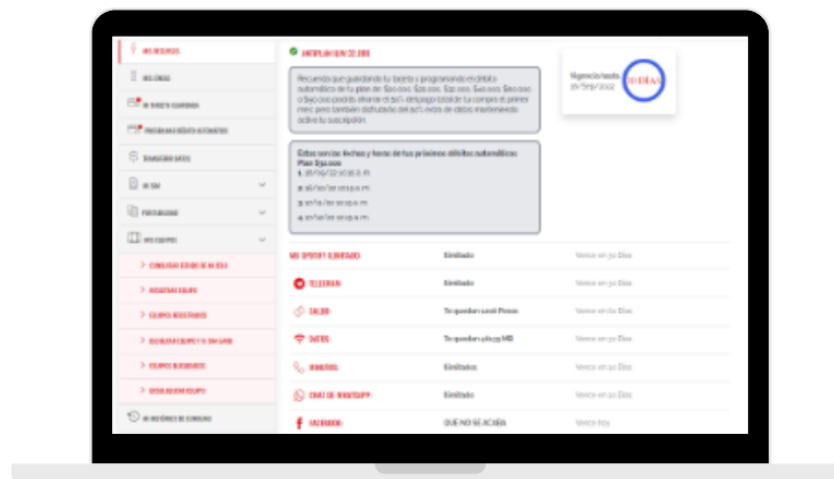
MIS RECURSOS

MIS LÍNEAS

MI TARJETA GUARDADA

PROGRAMAR DÉBITO AUTOMÁTICO

TRANSFERIR DATOS

MI SIM

PORTABILIDAD

MIS EQUIPOS

> CONSULTAR ESTADO DE MI IMEI

> REGISTRAR EQUIPO

> EQUIPOS REGISTRADOS

> DESVINCULAR EQUIPO Y SU SIM CARD

> EQUIPOS BLOQUEADOS

> DESBLOQUEAR EQUIPO

MI HISTÓRICO DE CONSUMO

ANTIPLAN SIN 22.000

Recuerda que guardando tu tarjeta y programando el débito automático de tu plan de $20.000, $25.000, $35.000, $40.000, $50.000 o $60.000 podrás obtener el 50% de ahorro total en tu compra el primer mes; pero también disfrutarás del 50% extra de datos manteniendo activa tu suscripción.

Estas son las fechas y horas de tus próximos débitos automáticos: Plan $30.000
1. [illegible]
2. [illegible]
3. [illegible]
4. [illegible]

Vigencia hasta: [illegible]
30 DÍAS

| MIS SPOTIFY ILIMITADO | Ilimitado | Vence en 30 Días |
|---|---|---|
| TELEGRAM | Ilimitado | Vence en 30 Días |
| SALDO | Te quedan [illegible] Pesos | Vence en 30 Días |
| DATOS | Te quedan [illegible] MB | Vence en 30 Días |
| MINUTOS | Ilimitados | Vence en 30 Días |
| CHAT DE WHATSAPP | Ilimitado | Vence en 30 Días |
| FACEBOOK | QUE NO SE ACABA | Vence hoy |